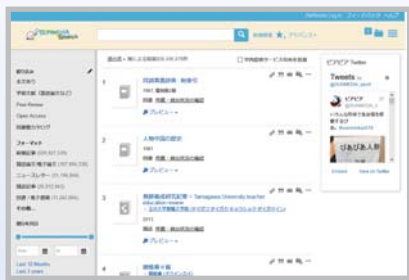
Refworks Login フィードバック HELP

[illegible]

詳細検索 アドバンスト

検索結果 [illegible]

1 民俗再発見 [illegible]
1981
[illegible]
プレビュー

2 人物中国の歴史
1981
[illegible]
プレビュー

3 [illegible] Tamagawa University teacher education course
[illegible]
2013
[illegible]
プレビュー

4 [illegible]

ピアピア Twitter

Tweets
ピアピア
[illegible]

Embed View on Twitter

絞り込み
全文あり
学術記事（査読あり）
Peer-Review
Open Access
図書館カタログ

フォーマット
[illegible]
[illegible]
ニュースレター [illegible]
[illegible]
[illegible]
その他...

出版年

Last 12 Months
Last 5 years